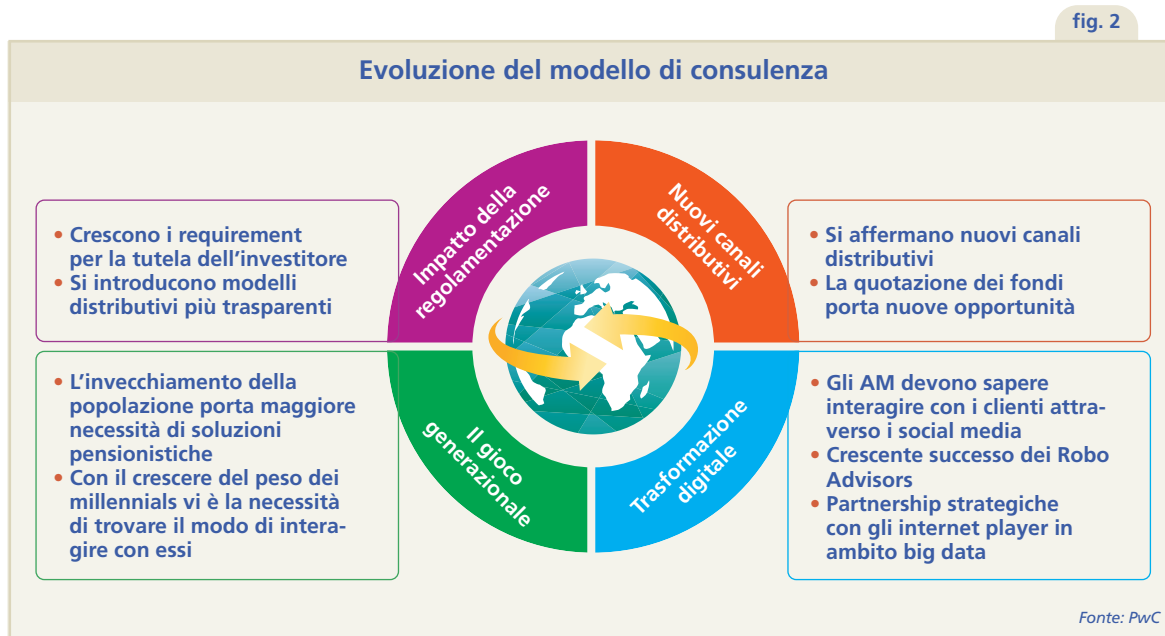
fig. 2

Evoluzione del modello di consulenza

• Crescono i requirement per la tutela dell'investitore
• Si introducono modelli distributivi più trasparenti

Impatto della regolamentazione

Nuovi canali distributivi

• Si affermano nuovi canali distributivi
• La quotazione dei fondi porta nuove opportunità

• L'invecchiamento della popolazione porta maggiore necessità di soluzioni pensionistiche
• Con il crescere del peso dei millennials vi è la necessità di trovare il modo di interagire con essi

Il gioco generazionale

Trasformazione digitale

• Gli AM devono sapere interagire con i clienti attraverso i social media
• Crescente successo dei Robo Advisors
• Partnership strategiche con gli internet player in ambito big data

Fonte: PwC